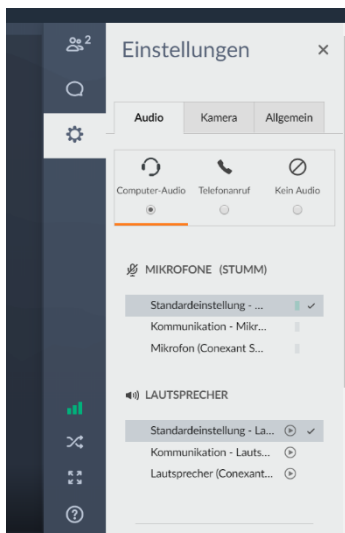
2

Einstellungen ×

Audio Kamera Allgemein

Computer-Audio Telefonanruf Kein Audio

MIKROFONE (STUMM)

Standardeinstellung - ...

Kommunikation - Mikr...

Mikrofon (Conexant S...

LAUTSPRECHER

Standardeinstellung - La...

Kommunikation - Lauts...

Lautsprecher (Conexant...